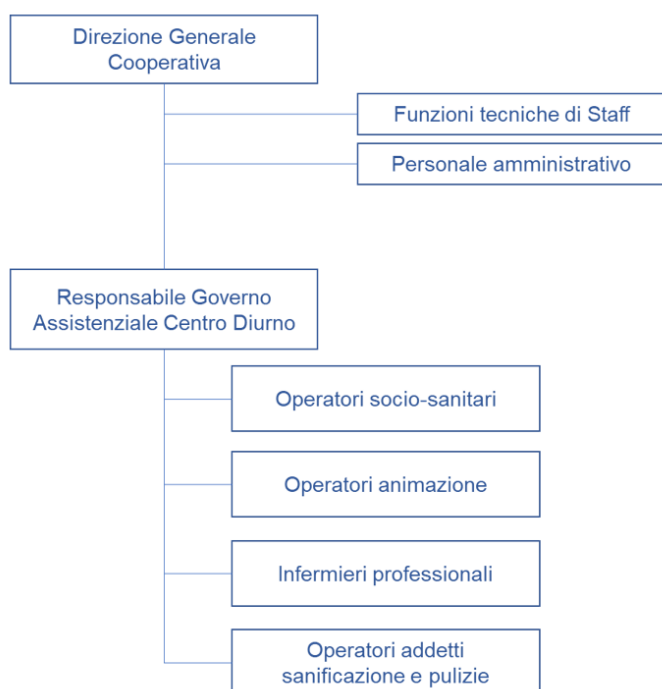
Direzione Generale Cooperativa

Funzioni tecniche di Staff

Personale amministrativo

Responsabile Governo Assistenziale Centro Diurno

Operatori socio-sanitari

Operatori animazione

Infermieri professionali

Operatori addetti sanificazione e pulizie